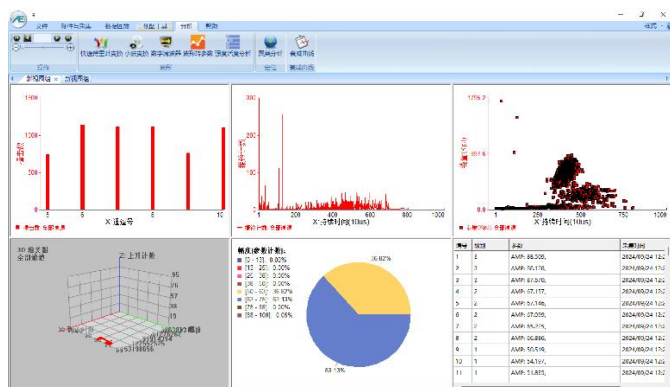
文件 | 数据处理 | 数据显示 | 数据工具 | 分析 | 帮助

快速信号对比分析 | 小波去噪 | 数字滤波器 | 特征参数 | 频谱分析
分析 | 报告 | 数据分析

参数图 | 波形图

1400
1000
计数
5 | 6 | 8 | 10
X: 通道号
通道计数

300
计数
1 | 200 | 400 | 600 | 800 | 1000
X: 持续时间(10us)

125.2
62.6
幅值
0 | 250 | 500 | 750 | 1000
X: 持续时间(10us)

3D 柱状图
全部通道
Z: 上升计数
95
76
57
38
19

幅度(参数计数):
[0 - 13] 0.00%
[13 - 26] 0.00%
[26 - 39] 0.00%
[39 - 52] 36.82%
[52 - 65] 63.18%
[65 - 78] 0.00%
[78 - 91] 0.00%
[91 - 104] 0.00%
[98 - 109] 0.05%

36.82%
63.18%

| 序号 | 通道 | 参数 | 采集时间 |
|---|---|---|---|
| 1 | 3 | AMP: 88.335, | 2024/03/24 13:... |
| 2 | 5 | AMP: 56.178, | 2024/03/24 13:... |
| 3 | 3 | AMP: 87.878, | 2024/03/24 13:... |
| 4 | 2 | AMP: 57.117, | 2024/03/24 13:... |
| 5 | 2 | AMP: 57.146, | 2024/03/24 13:... |
| 6 | 2 | AMP: 57.099, | 2024/03/24 13:... |
| 7 | 2 | AMP: 55.275, | 2024/03/24 13:... |
| 8 | 2 | AMP: 56.886, | 2024/03/24 13:... |
| 9 | 1 | AMP: 50.519, | 2024/03/24 13:... |
| 10 | 1 | AMP: 54.137, | 2024/03/24 13:... |
| 11 | 1 | AMP: 54.883, | 2024/03/24 13:... |